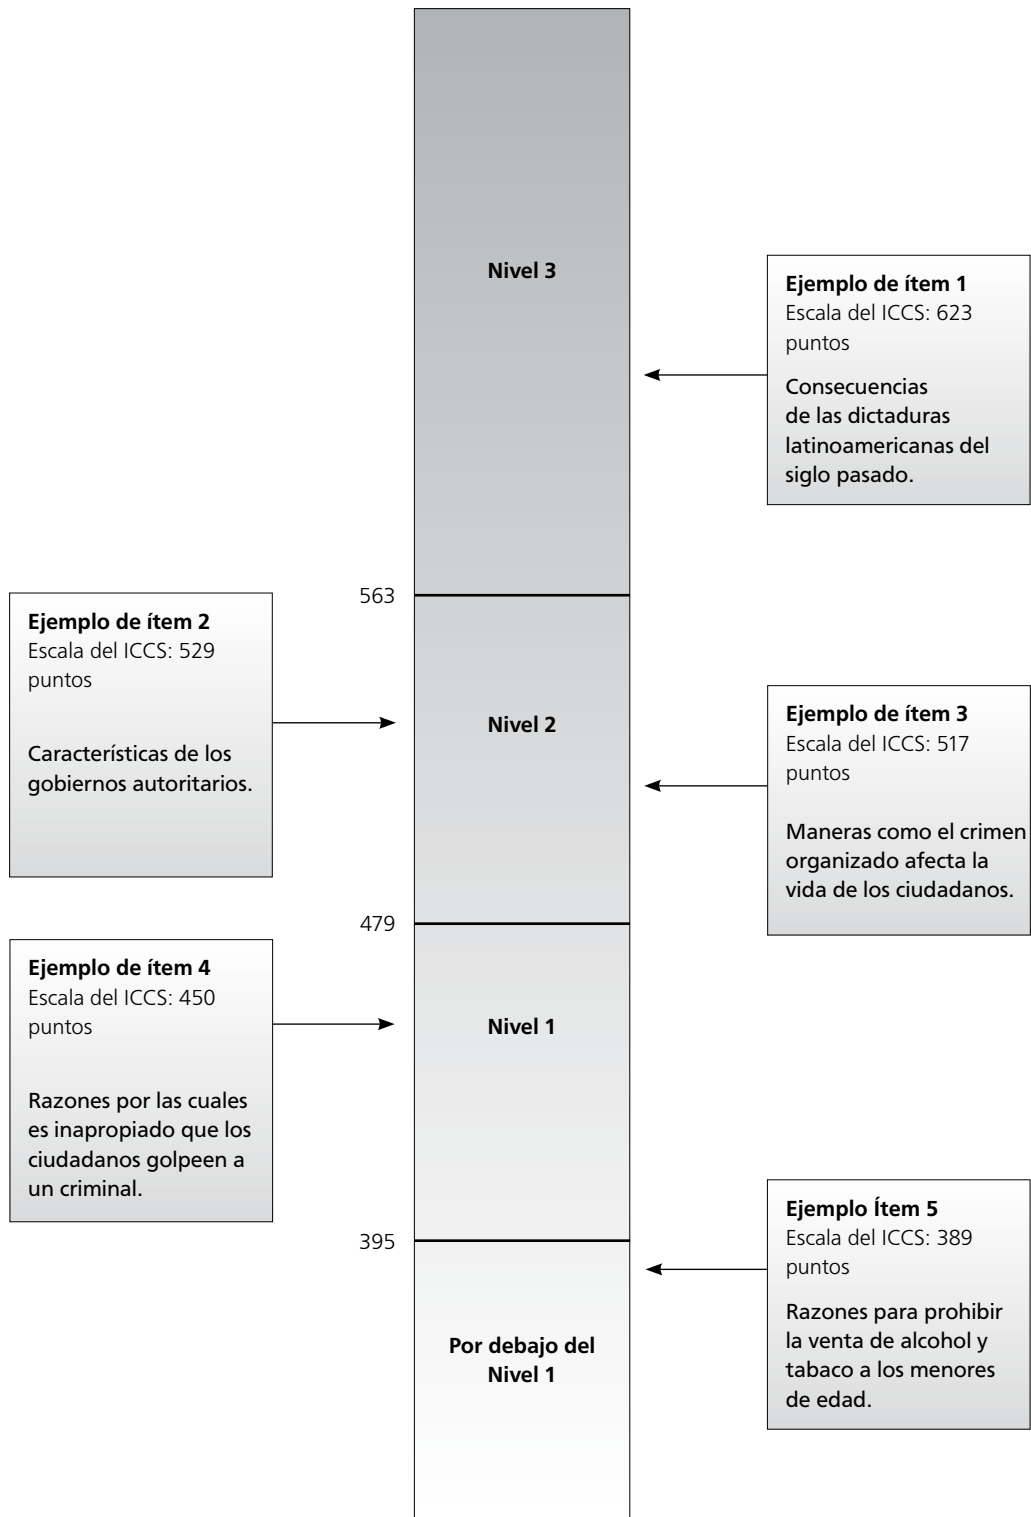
Nivel 3

Ejemplo de ítem 1
Escala del ICCS: 623 puntos

Consecuencias de las dictaduras latinoamericanas del siglo pasado.

563

Ejemplo de ítem 2
Escala del ICCS: 529 puntos

Características de los gobiernos autoritarios.

Nivel 2

Ejemplo de ítem 3
Escala del ICCS: 517 puntos

Maneras como el crimen organizado afecta la vida de los ciudadanos.

479

Ejemplo de ítem 4
Escala del ICCS: 450 puntos

Razones por las cuales es inapropiado que los ciudadanos golpeen a un criminal.

Nivel 1

395

Ejemplo Ítem 5
Escala del ICCS: 389 puntos

Razones para prohibir la venta de alcohol y tabaco a los menores de edad.

Por debajo del Nivel 1